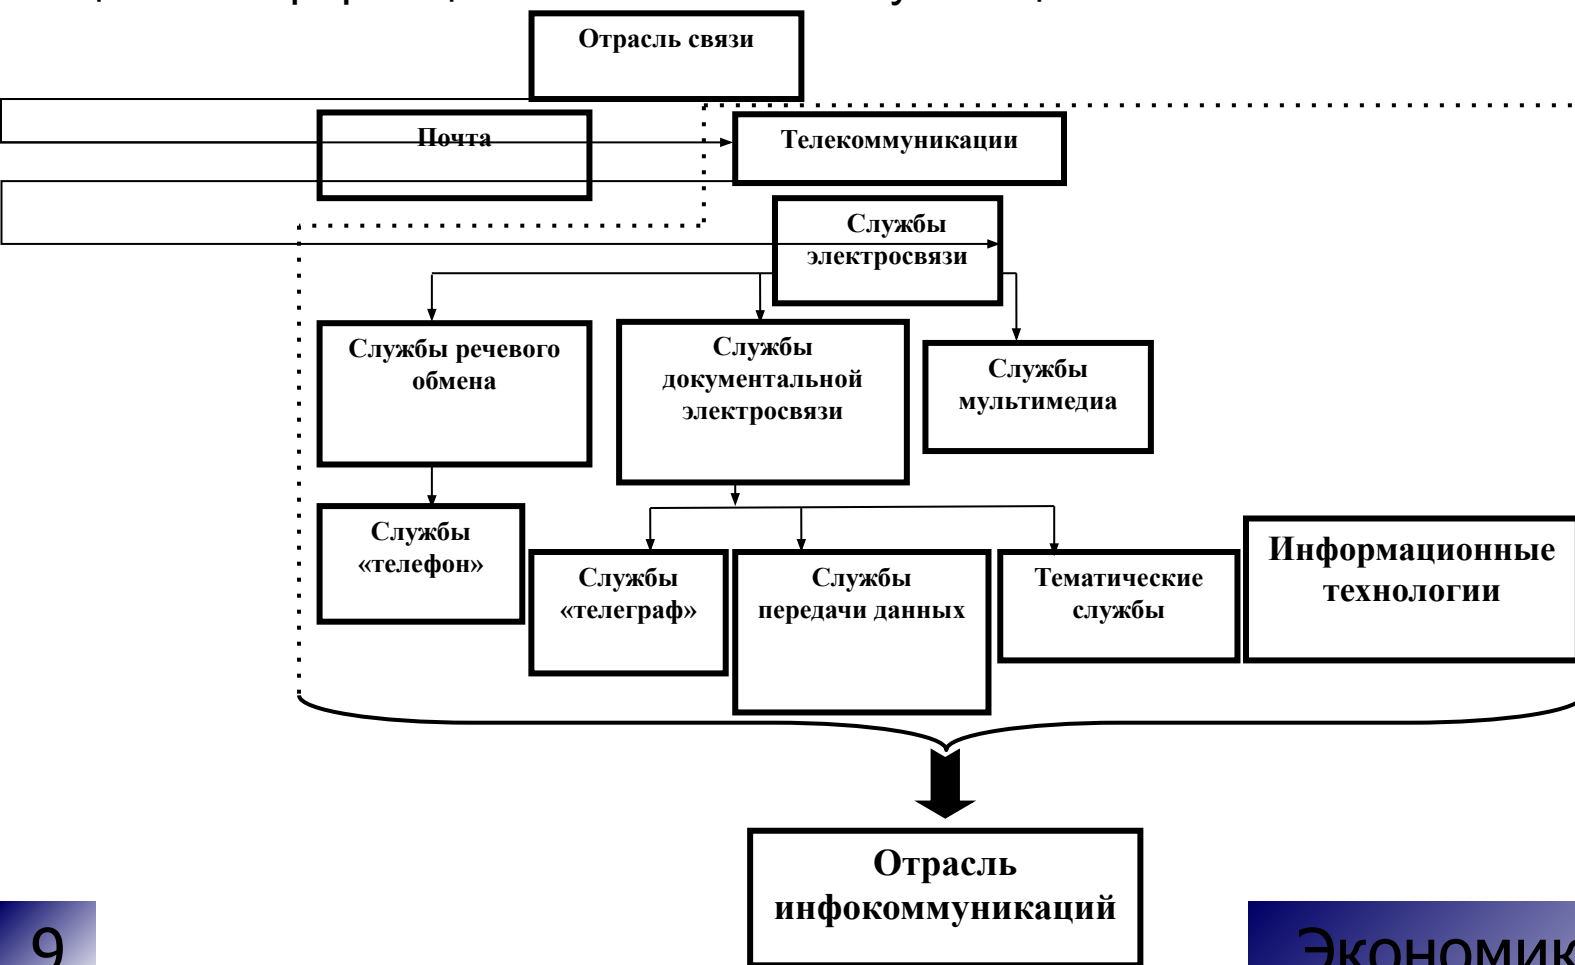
Отрасль связи

Почта

Телекоммуникации

Службы электросвязи

Службы речевого обмена

Службы документальной электросвязи

Службы мультимедиа

Службы «телефон»

Службы «телеграф»

Службы передачи данных

Тематические службы

Информационные технологии

Отрасль инфокоммуникаций

9

Экономик